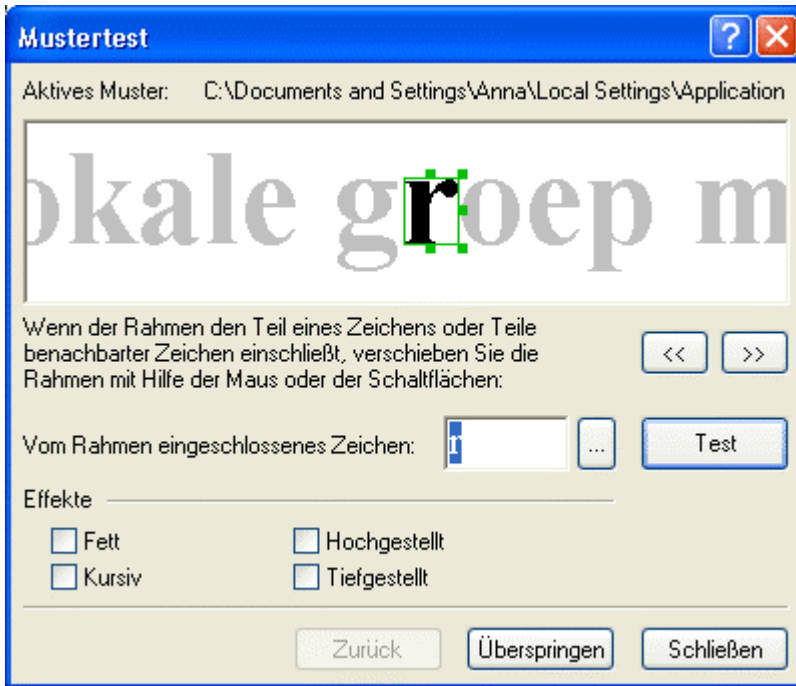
Mustertest

Aktives Muster: C:\Documents and Settings\Anna\Local Settings\Application

okale groep m

Wenn der Rahmen den Teil eines Zeichens oder Teile benachbarter Zeichen einschließt, verschieben Sie die Rahmen mit Hilfe der Maus oder der Schaltflächen:

<< >>

Vom Rahmen eingeschlossenes Zeichen: r ... Test

Effekte

Fett
Kursiv
Hochgestellt
Tiefgestellt

Zurück Überspringen Schließen